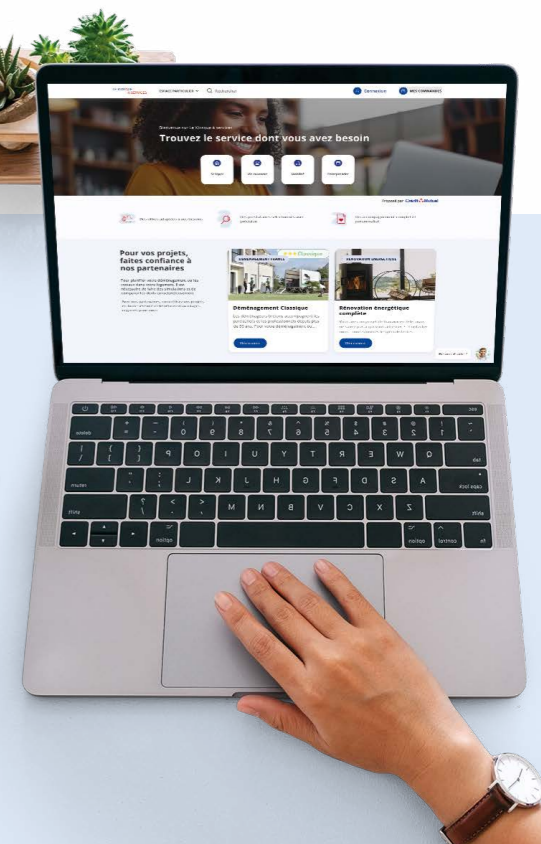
Trouvez le service dont vous avez besoin

Pour vos projets, faites confiance à nos partenaires

Déménagement Classique

Rénovation énergétique complète

Crédit Mutuel

delete

return

shift

option

caps lock

tab

esc

control

fn

option